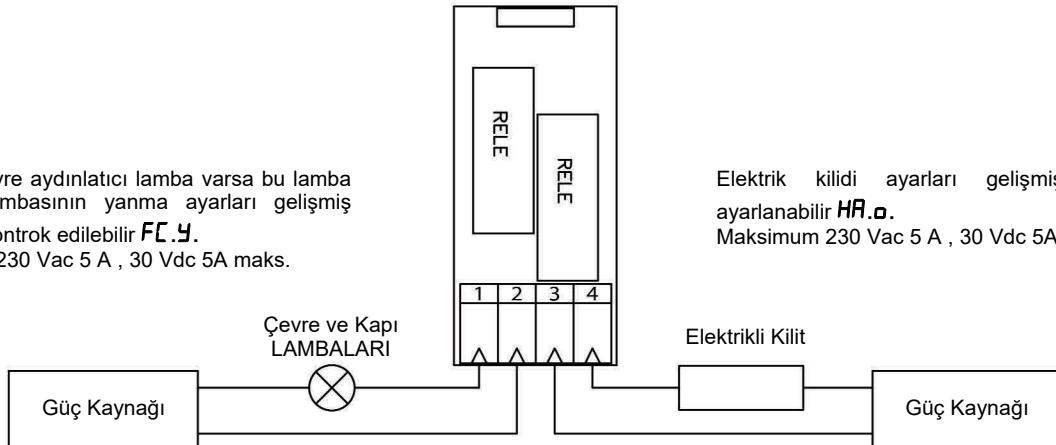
vre aydınlatıcı lamba varsa bu lamba mbasının yanma ayarları gelişmiş ontrok edilebilir FC.Y.
230 Vac 5 A , 30 Vdc 5A maks.

RELE

RELE

1
2
3
4

Elektrik kilidi ayarları gelişmiş ayarlanabilir HA.o.
Maksimum 230 Vac 5 A , 30 Vdc 5A

Çevre ve Kapı LAMBALARI

Elektrikli Kilit

Güç Kaynağı

Güç Kaynağı